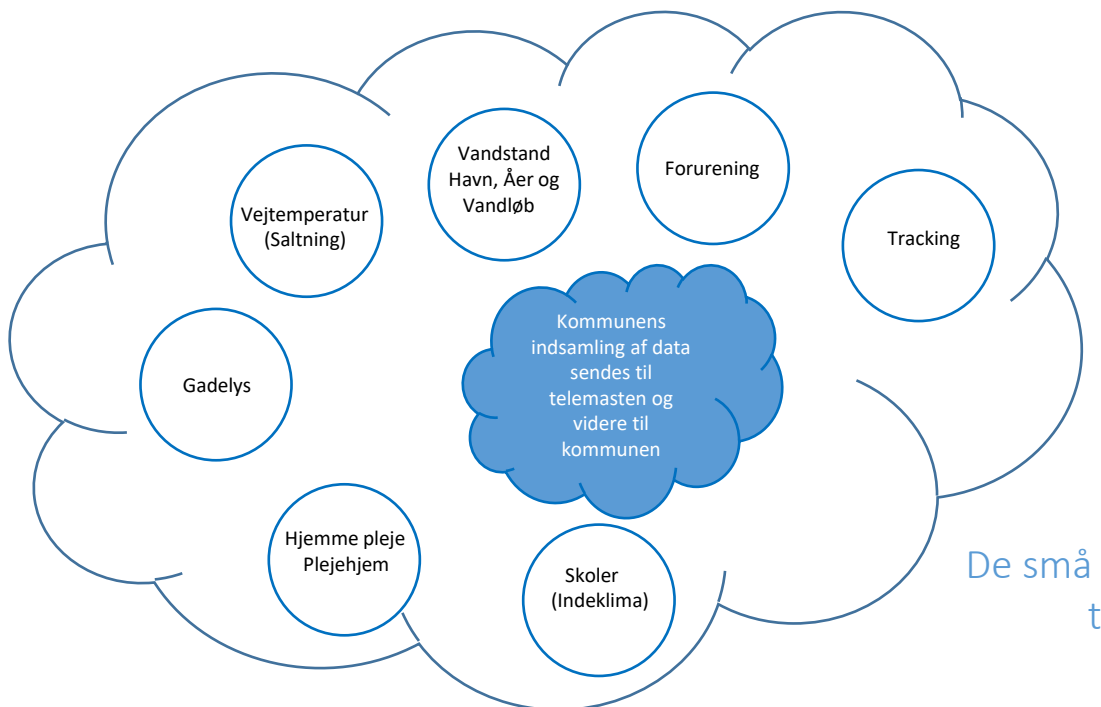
Vejtemperatur (Saltning)

Vandstand Havn, Åer og Vandløb

Forurening

Tracking

Gadelys

Kommunens indsamling af data sendes til telemasten og videre til kommunen

Hjemme pleje Plejehjem

Skoler (Indeklima)

De små
t